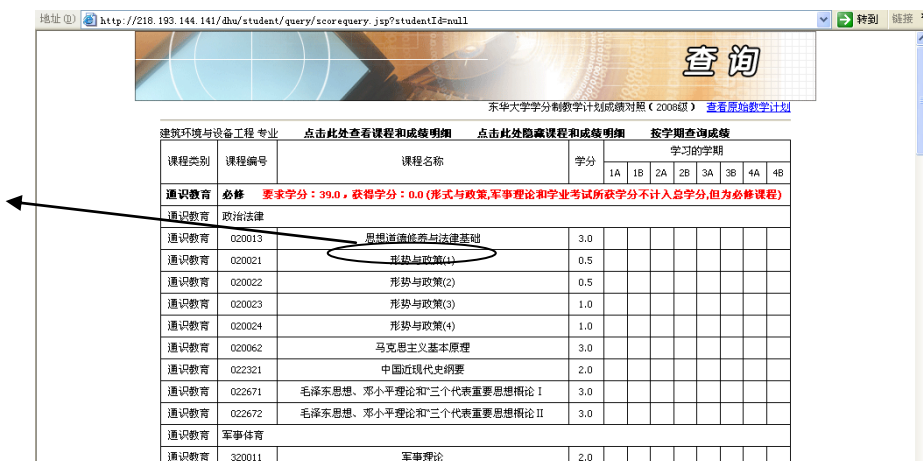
地址 (D) http://218.193.144.141/dhu/student/query/scorequery.jsp?studentId=null 转到 链接

查询

东华大学学分制教学计划成绩对照（2008级） 查看原始教学计划

建筑环境与设备工程 专业 点击此处查看课程和成绩明细 点击此处隐藏课程和成绩明细 按学期查询成绩

| 课程类别 | 课程编号 | 课程名称 | 学分 | 1A | 1B | 2A | 2B | 3A | 3B | 4A | 4B |
|---|---|---|---|---|---|---|---|---|---|---|---|
| 通识教育 | 必修 | 要求学分：39.0，获得学分：0.0(形式与政策,军事理论和学业考试所获学分不计入总学分,但为必修课程) | | | | | | | | | |
| 通识教育 | 政治法律 | | | | | | | | | | |
| 通识教育 | 020013 | 思想道德修养与法律基础 | 3.0 | | | | | | | | |
| 通识教育 | 020021 | 形势与政策(1) | 0.5 | | | | | | | | |
| 通识教育 | 020022 | 形势与政策(2) | 0.5 | | | | | | | | |
| 通识教育 | 020023 | 形势与政策(3) | 1.0 | | | | | | | | |
| 通识教育 | 020024 | 形势与政策(4) | 1.0 | | | | | | | | |
| 通识教育 | 020062 | 马克思主义基本原理 | 3.0 | | | | | | | | |
| 通识教育 | 022321 | 中国近现代史纲要 | 2.0 | | | | | | | | |
| 通识教育 | 022671 | 毛泽东思想、邓小平理论和"三个代表重要思想概论 I | 3.0 | | | | | | | | |
| 通识教育 | 022672 | 毛泽东思想、邓小平理论和"三个代表重要思想概论 II | 3.0 | | | | | | | | |
| 通识教育 | 军事体育 | | | | | | | | | | |
| 通识教育 | 320011 | 军事理论 | 2.0 | | | | | | | | |